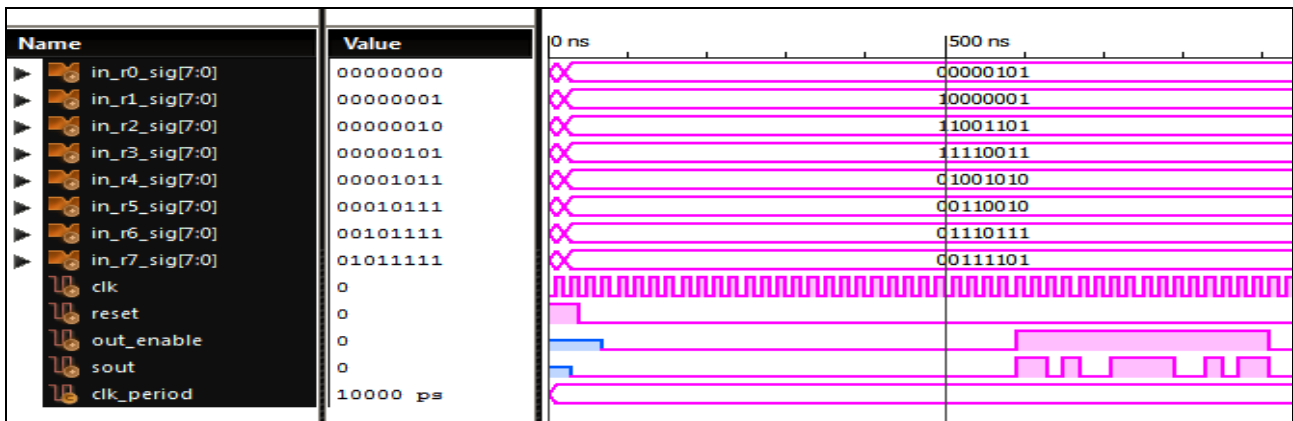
| Name | Value |
|---|---|
| in_r0_sig[7:0] | 00000000 |
| in_r1_sig[7:0] | 00000001 |
| in_r2_sig[7:0] | 00000010 |
| in_r3_sig[7:0] | 00000101 |
| in_r4_sig[7:0] | 00001011 |
| in_r5_sig[7:0] | 00010111 |
| in_r6_sig[7:0] | 00101111 |
| in_r7_sig[7:0] | 01011111 |
| clk | 0 |
| reset | 0 |
| out_enable | 0 |
| sout | 0 |
| clk_period | 10000 ps |

0 ns
500 ns

00000101
10000001
11001101
11110011
01001010
00110010
01110111
00111101